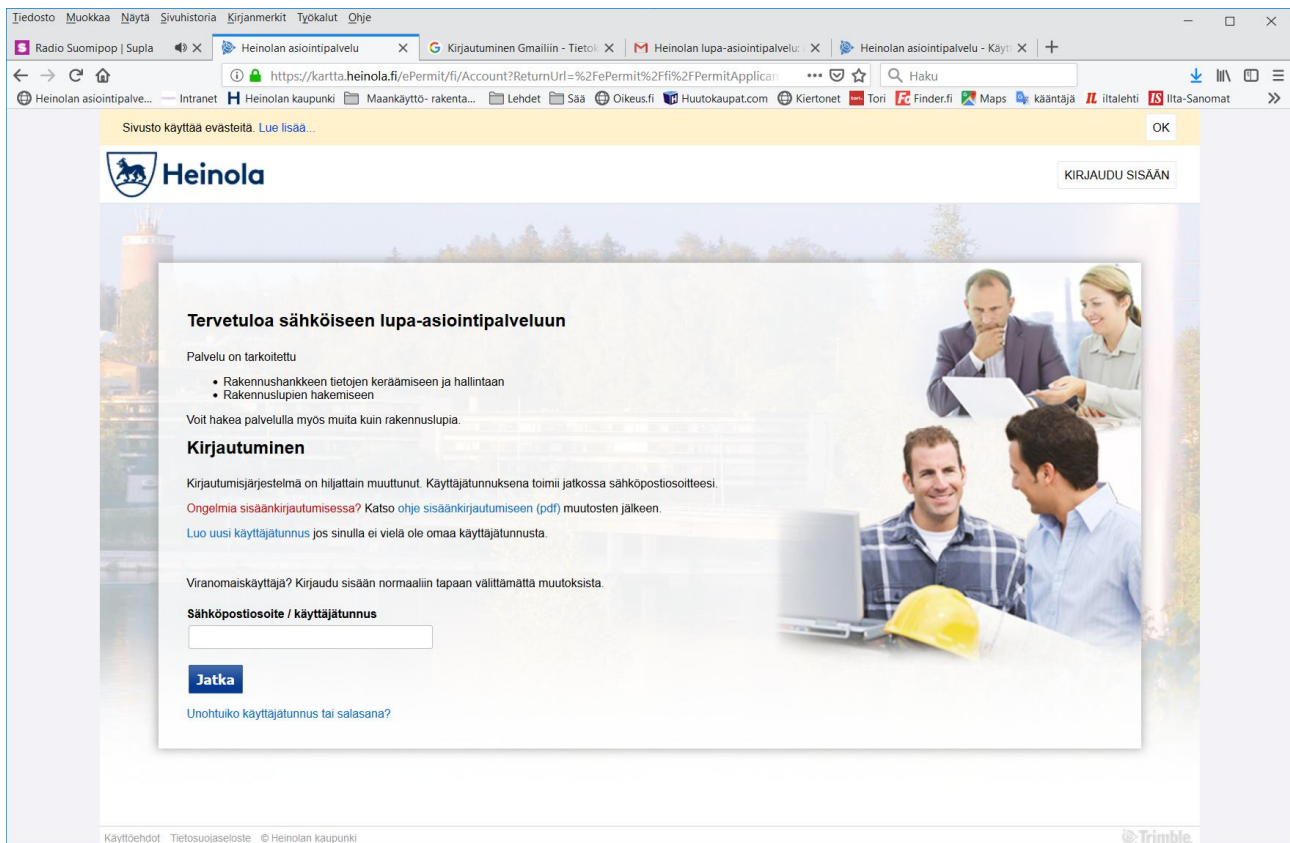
Tiedosto Muokkaa Näytä Sivuhistoria Kirjanmerkit Työkalut Ohje

Radio Suomipop | Supla
Heinolan asiointipalvelu
Kirjautuminen Gmailiin - Tietok
Heinolan lupa-asiointipalvelu
Heinolan asiointipalvelu - Käyt

https://kartta.heinola.fi/ePermit/fi/Account?ReturnUrl=%2FePermit%2Ffi%2FPermitApplican
Haku

Heinolan asiointipalve... Intranet Heinolan kaupunki Maankäyttö- rakenta... Lehdet Sää Oikeus.fi Huutokaupat.com Kiertonet Tori Finder.fi Maps kääntäjä iltalehti Ilta-Sanomat

Sivusto käyttää evästeitä. Lue lisää...
OK

Heinola
KIRJAUDU SISÄÄN

Tervetuloa sähköiseen lupa-asiointipalveluun

Palvelu on tarkoitettu

• Rakennushankkeen tietojen keräämiseen ja hallintaan
• Rakennuslupien hakemiseen

Voit hakea palvelulla myös muita kuin rakennuslupia.

Kirjautuminen

Kirjautumisjärjestelmä on hiljattain muuttunut. Käyttäjätunnuksena toimii jatkossa sähköpostiosoitteesi.

Ongelmia sisäänkirjautumisessa? Katso ohje sisäänkirjautumiseen (pdf) muutosten jälkeen.

Luo uusi käyttäjätunnus jos sinulla ei vielä ole omaa käyttäjätunnusta.

Viranomaiskäyttäjä? Kirjaudu sisään normaaliin tapaan välittämättä muutoksista.

Sähköpostiosoite / käyttäjätunnus

Jatka

Unohtuiko käyttäjätunnus tai salasana?

Käyttöehdot Tietosuojaseloste © Heinolan kaupunki
Trimble